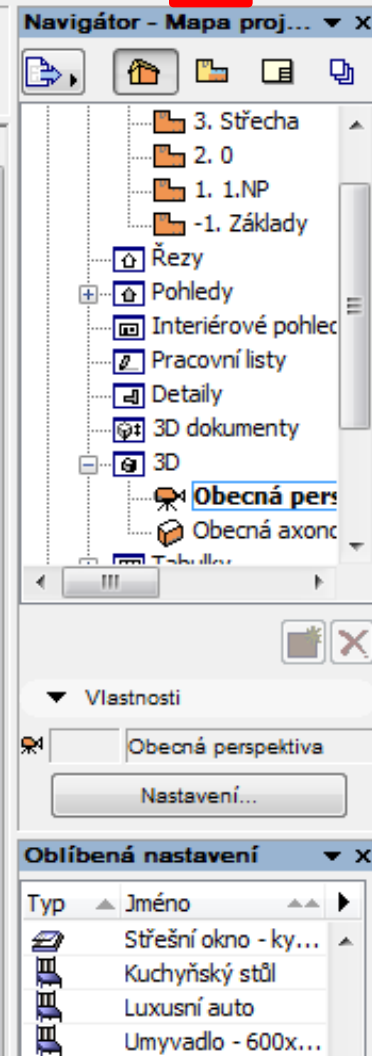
Navigátor - Mapa proj...

3. Střecha
2. 0
1. 1.NP
-1. Základy
Řezy
Pohledy
Interiérové pohlec
Pracovní listy
Detaily
3D dokumenty
3D
Obecná pers
Obecná axonc
Tabulky

III

Vlastnosti

Obecná perspektiva

Nastavení...

Oblíbená nastavení

| Typ | Jméno |
|---|---|
| | Střešní okno - ky... |
| | Kuchyňský stůl |
| | Luxusní auto |
| | Umyvadlo - 600x... |